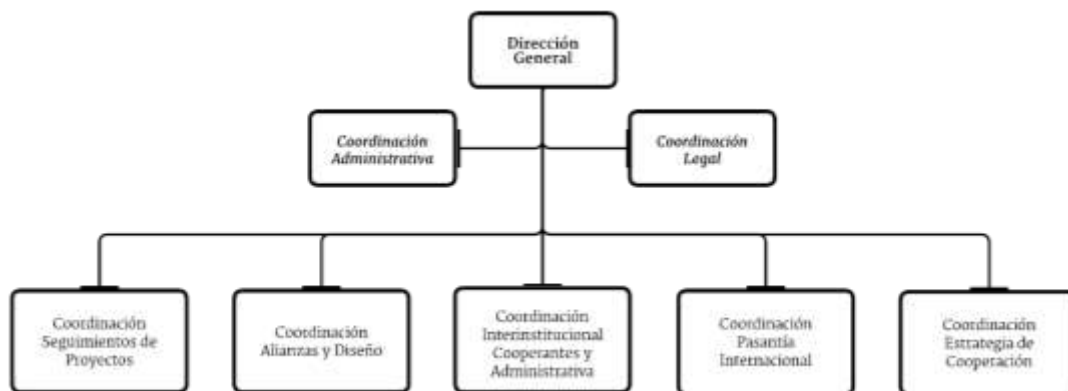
Dirección General

Coordinación Administrativa

Coordinación Legal

Coordinación Seguimientos de Proyectos

Coordinación Alianzas y Diseño

Coordinación Interinstitucional Cooperantes y Administrativa

Coordinación Pasantía Internacional

Coordinación Estrategia de Cooperación